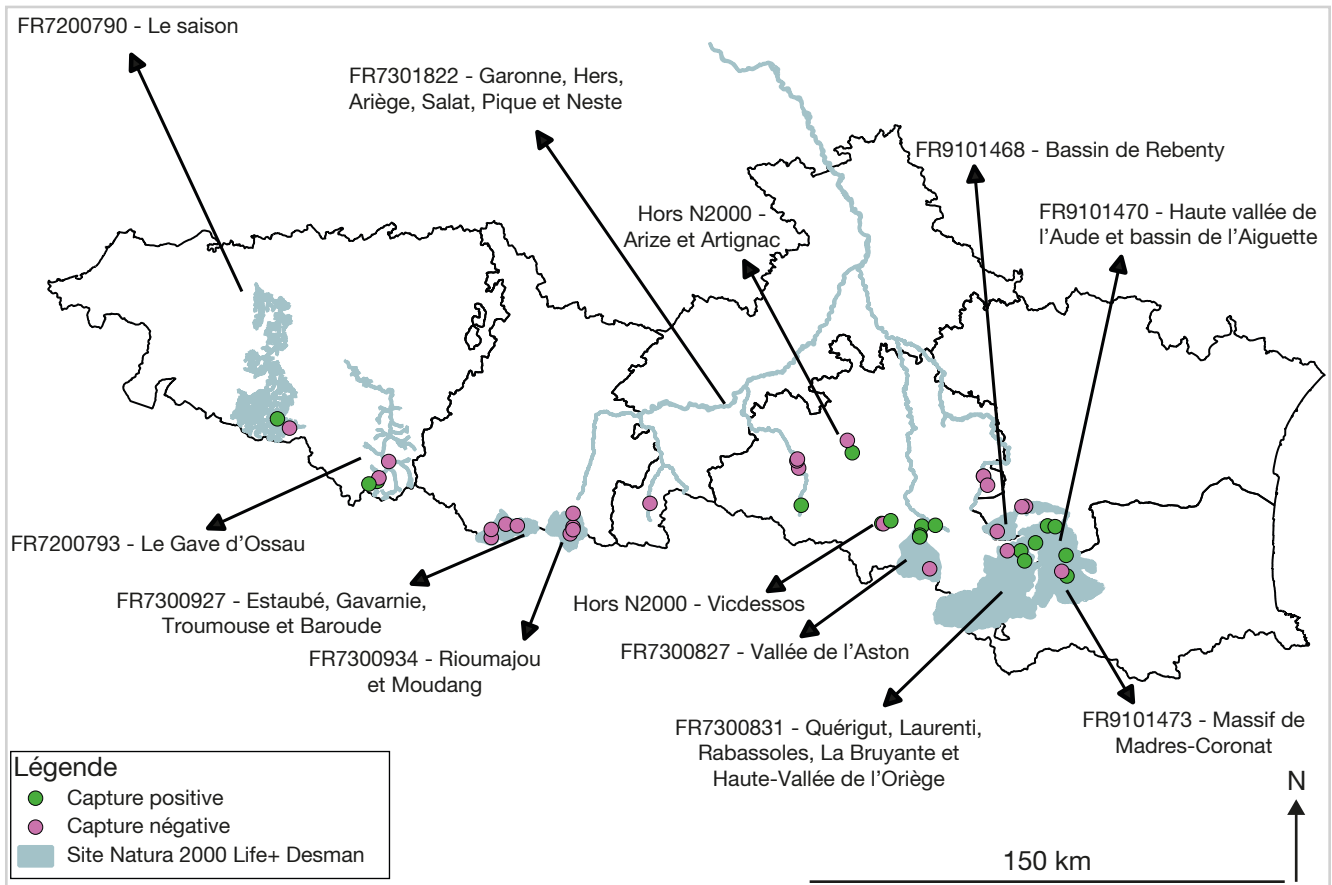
FR7200790 - Le saison

FR7301822 - Garonne, Hers, Ariège, Salat, Pique et Neste

FR9101468 - Bassin de Rebenty

Hors N2000 - Arize et Artignac

FR9101470 - Haute vallée de l'Aude et bassin de l'Aiguette

FR7200793 - Le Gave d'Ossau

FR7300927 - Estaubé, Gavarnie, Troumouse et Baroude

Hors N2000 - Vicdessos

FR7300827 - Vallée de l'Aston

FR7300934 - Rioumajou et Moudang

FR7300831 - Quérigut, Laurenti, Rabassoles, La Bruyante et Haute-Vallée de l'Oriège

FR9101473 - Massif de Madres-Coronat

Légende
Capture positive
Capture négative
Site Natura 2000 Life+ Desman

N

150 km